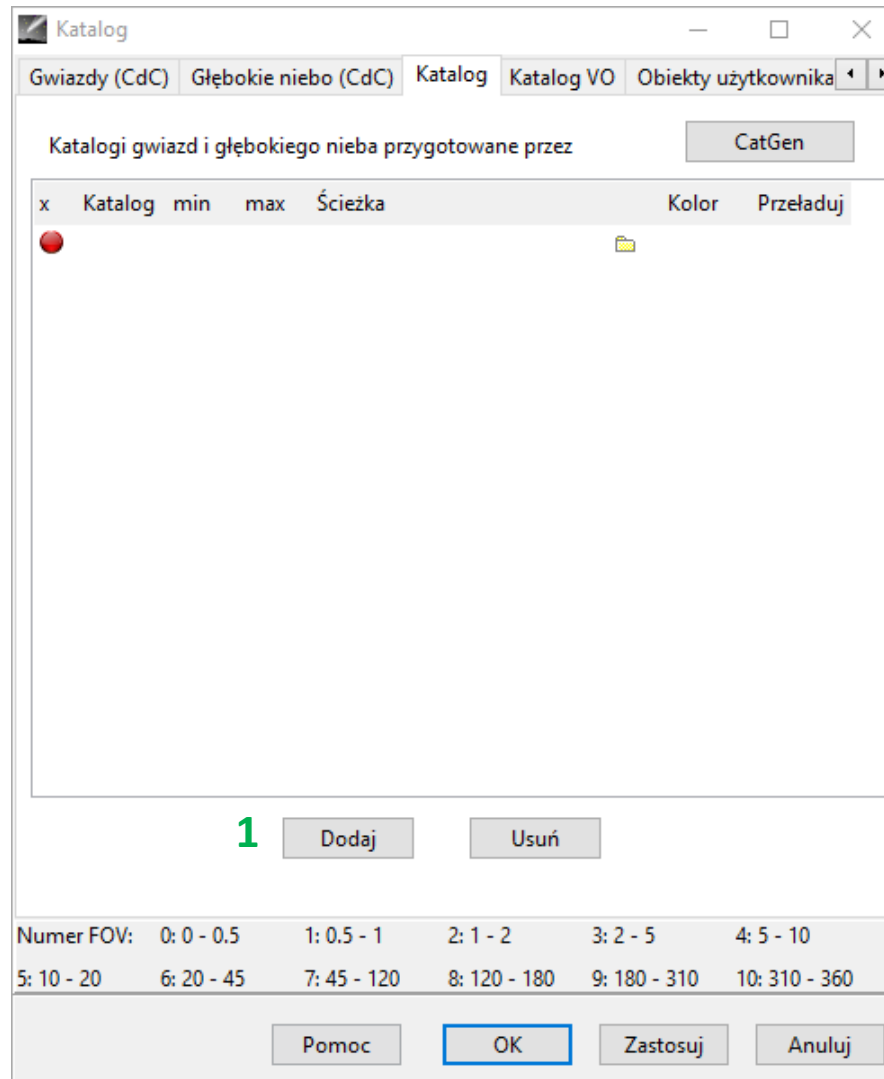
Katalog

Gwiazdy (CdC) Głębokie niebo (CdC) Katalog Katalog VO Obiekty użytkownika

Katalogi gwiazd i głębokiego nieba przygotowane przez

CatGen

| x | Katalog | min | max | Ścieżka | Kolor | Przeładuj |
|---|---|---|---|---|---|---|

1 Dodaj Usuń

Numer FOV: 0: 0 - 0.5 1: 0.5 - 1 2: 1 - 2 3: 2 - 5 4: 5 - 10
5: 10 - 20 6: 20 - 45 7: 45 - 120 8: 120 - 180 9: 180 - 310 10: 310 - 360

Pomoc OK Zastosuj Anuluj